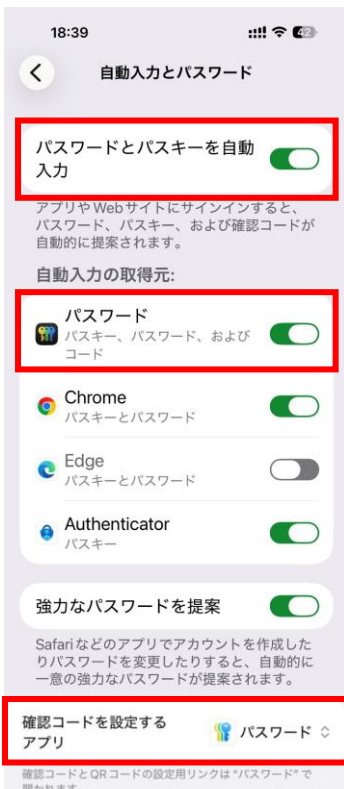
18:39

42

自動入力とパスワード

パスワードとパスキーを自動入力

アプリやWebサイトにサインインすると、パスワード、パスキー、および確認コードが自動的に提案されます。

自動入力の取得元:

パスワード
パスキー、パスワード、およびコード

Chrome
パスキーとパスワード

Edge
パスキーとパスワード

Authenticator
パスキー

強力なパスワードを提案

Safariなどのアプリでアカウントを作成したりパスワードを変更したりすると、自動的に一意の強力なパスワードが提案されます。

確認コードを設定するアプリ

パスワード

確認コードとQRコードの設定用リンクは"パスワード"で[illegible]